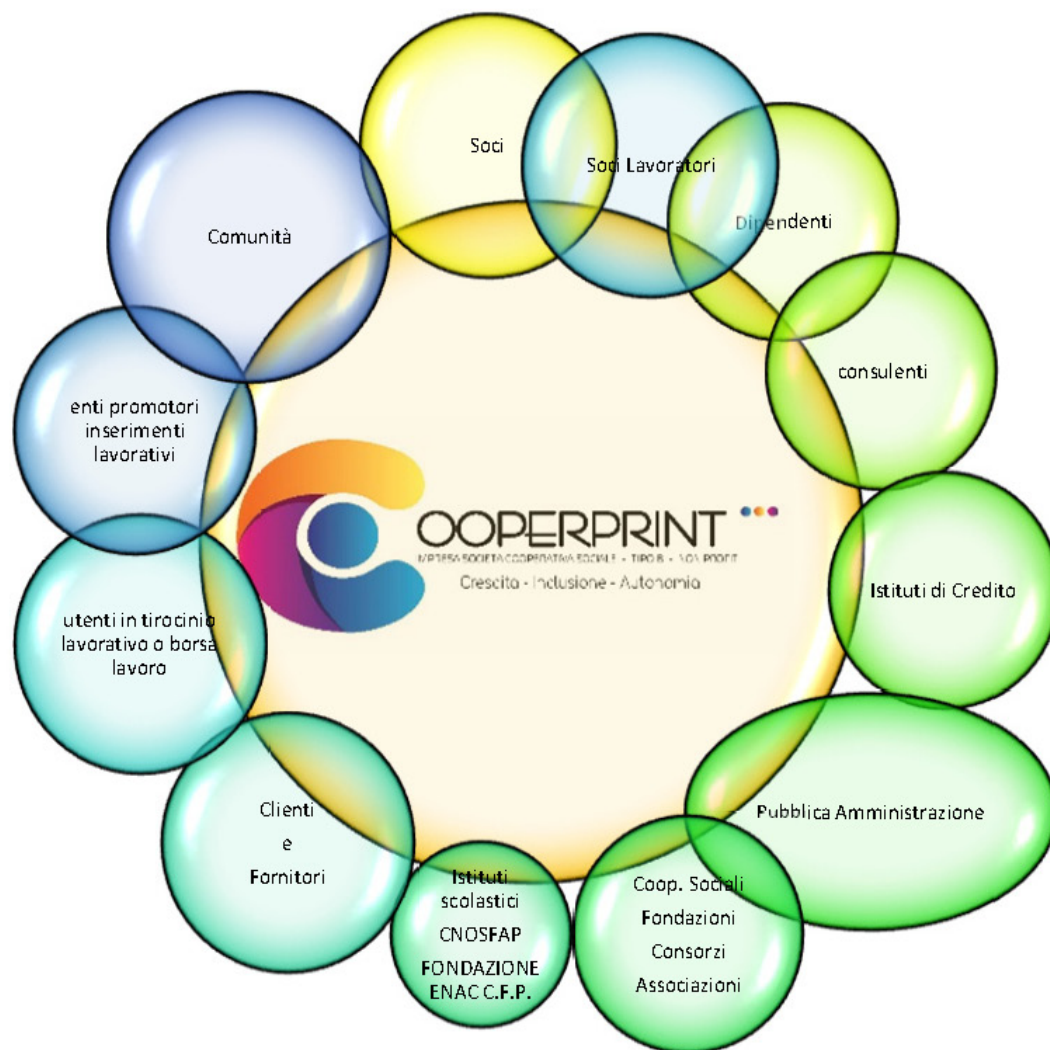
Soci

Soci Lavoratori

Dipendenti

Comunità

consulenti

enti promotori inserimenti lavorativi

COOPERPRINT

IMPRESA SOCIETÀ COOPERATIVA SOCIALE - TIPO B - NON PROFIT

Crescita - Inclusione - Autonomia

Istituti di Credito

utenti in tirocinio lavorativo o borsa lavoro

Pubblica Amministrazione

Clienti
e
Fornitori

Istituti scolastici
CNOSFAP
FONDAZIONE ENAC C.F.P.

Coop. Sociali
Fondazioni
Consorzi
Associazioni